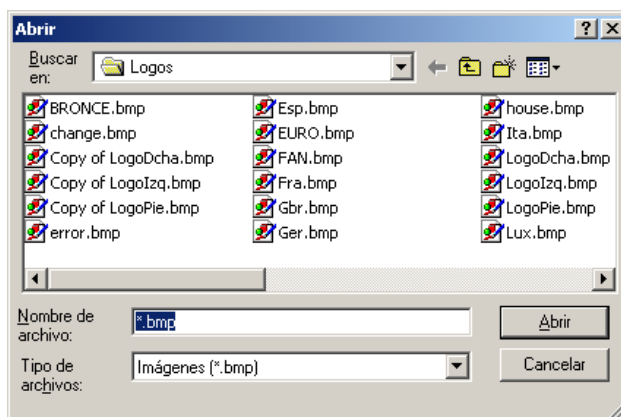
Abrir

? X

Buscar en: Logos

BRONCE.bmp
change.bmp
Copy of LogoDcha.bmp
Copy of LogoIzq.bmp
Copy of LogoPie.bmp
error.bmp

Esp.bmp
EURO.bmp
FAN.bmp
Fra.bmp
Gbr.bmp
Ger.bmp

house.bmp
Ita.bmp
LogoDcha.bmp
LogoIzq.bmp
LogoPie.bmp
Lux.bmp

Nombre de archivo: *.bmp

Abrir

Tipo de archivos: Imágenes (*.bmp)

Cancelar